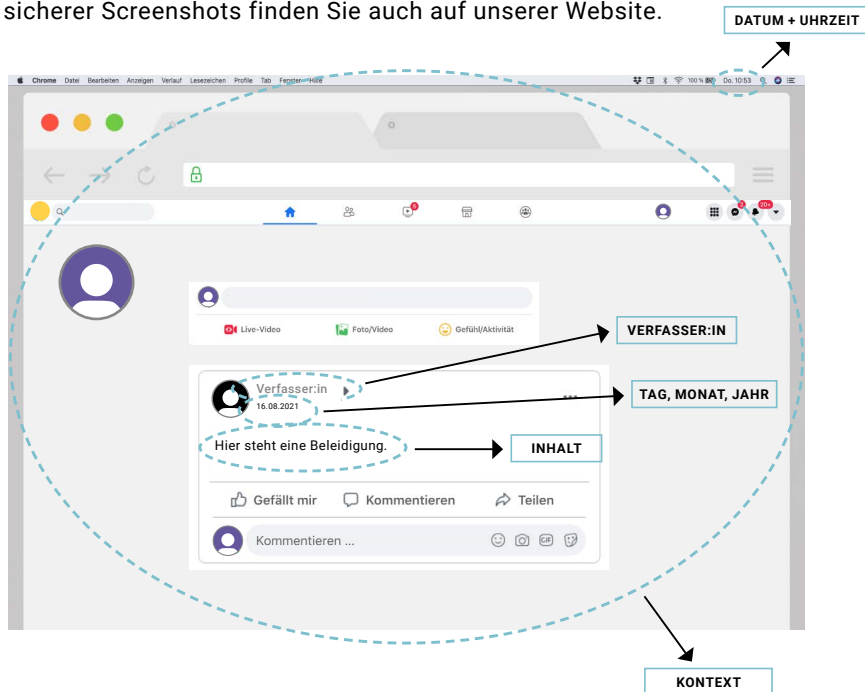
sicherer Screenshots finden Sie auch auf unserer Website.

DATUM + UHRZEIT

Chrome Datei Bearbeiten Anzeigen Verlauf Lesezeichen Profile Tab Fenster Hilfe

100 % Do. 10:53

Live-Video

Foto/Video

Gefühl/Aktivität

VERFASSER:IN

Verfasser:in

16.08.2021

TAG, MONAT, JAHR

Hier steht eine Beleidigung.

INHALT

Gefällt mir

Kommentieren

Teilen

Kommentieren ...

KONTEXT